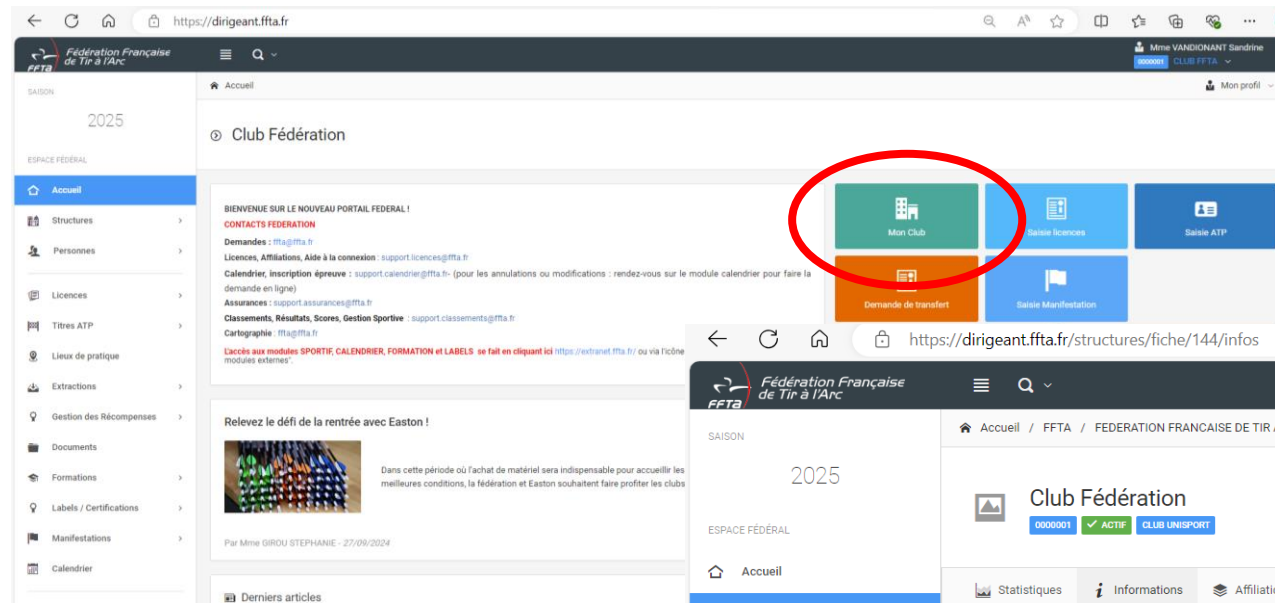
https://dirigeant.ffta.fr

Fédération Française de Tir à l'Arc
FFTA

Mme VANDIONANT Sandrine
0000001 CLUB FFTA

SAISON
2025
ESPACE FÉDÉRAL
Accueil
Structures
Personnes
Licences
Titres ATP
Lieux de pratique
Extractions
Gestion des Récompenses
Documents
Formations
Labels / Certifications
Manifestations
Calendrier

Accueil
Mon profil

Club Fédération

BIENVENUE SUR LE NOUVEAU PORTAIL FEDERAL !
CONTACTS FEDERATION
Demandes : ffta@ffta.fr
Licences, Affiliations, Aide à la connexion : support.licences@ffta.fr
Calendrier, inscription épreuve : support.calendrier@ffta.fr- (pour les annulations ou modifications : rendez-vous sur le module calendrier pour faire la demande en ligne)
Assurances : support.assurances@ffta.fr
Classements, Résultats, Scores, Gestion Sportive : support.classements@ffta.fr
Cartographie : ffta@ffta.fr
L'accès aux modules SPORTIF, CALENDRIER, FORMATION et LABELS se fait en cliquant ici https://extranet.ffta.fr/ ou via l'icône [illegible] modules externes".

Mon Club
Saisie licences
Saisie ATP
Demande de transfert
Saisie Manifestation

Relevez le défi de la rentrée avec Easton !
Dans cette période où l'achat de matériel sera indispensable pour accueillir les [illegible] meilleures conditions, la fédération et Easton souhaitent faire profiter les clubs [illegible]
Par Mme GIROU STEPHANIE - 27/09/2024

Derniers articles

https://dirigeant.ffta.fr/structures/fiche/144/infos

Fédération Française de Tir à l'Arc
FFTA

SAISON
2025
ESPACE FÉDÉRAL
Accueil

Accueil / FFTA / FEDERATION FRANCAISE DE TIR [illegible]

Club Fédération
0000001 ACTIF CLUB UNISPORT

Statistiques
Informations
Affiliati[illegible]